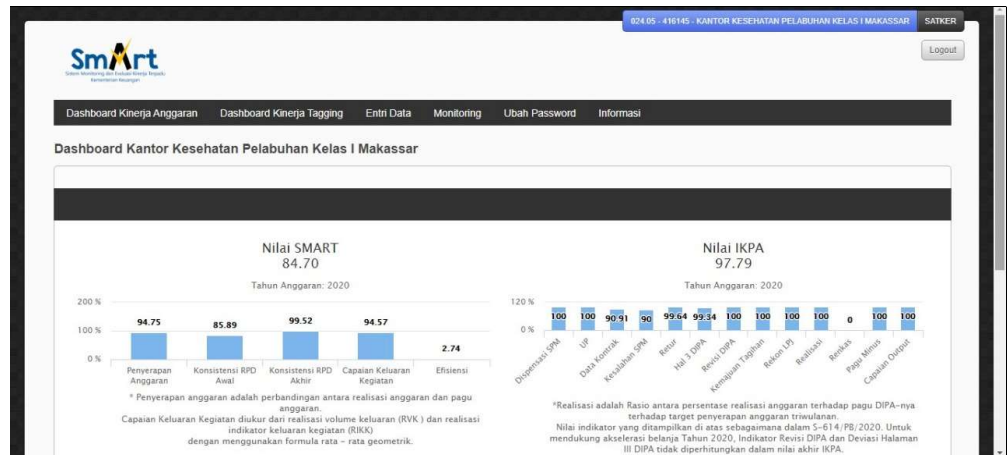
024.05 - 416145 - KANTOR KESEHATAN PELABUHAN KELAS I MAKASSAR SATKER

Logout

SmArt
Sistem Monitoring dan Evaluasi Kinerja Terpadu Kementerian Keuangan

Dashboard Kinerja Anggaran | Dashboard Kinerja Tagging | Entri Data | Monitoring | Ubah Password | Informasi

Dashboard Kantor Kesehatan Pelabuhan Kelas I Makassar

Nilai SMART
84.70

Tahun Anggaran: 2020

200 %
100 %
0 %

94.75 85.89 99.52 94.57 2.74

Penyerapan Anggaran | Konsistensi RPD Awal | Konsistensi RPD Akhir | Capaian Keluaran Kegiatan | Efisiensi

* Penyerapan anggaran adalah perbandingan antara realisasi anggaran dan pagu anggaran.
Capaian Keluaran Kegiatan diukur dari realisasi volume keluaran (RVK ) dan realisasi indikator keluaran kegiatan (RIKK) dengan menggunakan formula rata - rata geometrik.

Nilai IKPA
97.79

Tahun Anggaran: 2020

120 %
0 %

100 100 90.91 90 99.64 99.34 100 100 100 100 0 100 100

Dispensasi SPM | UP | Data Kontrak | Kesalahan SPM | Retur | Hal 3 DIPA | Revisi DIPA | Kemajuan Tagihan | Rekon LPJ | Realisasi | Renkas | Pagu Minus | Capaian Output

*Realisasi adalah Rasio antara persentase realisasi anggaran terhadap pagu DIPA-nya terhadap target penyerapan anggaran triwulanan.
Nilai indikator yang ditampilkan di atas sebagaimana dalam S-614/PB/2020. Untuk mendukung akselerasi belanja Tahun 2020, Indikator Revisi DIPA dan Deviasi Halaman III DIPA tidak diperhitungkan dalam nilai akhir IKPA.